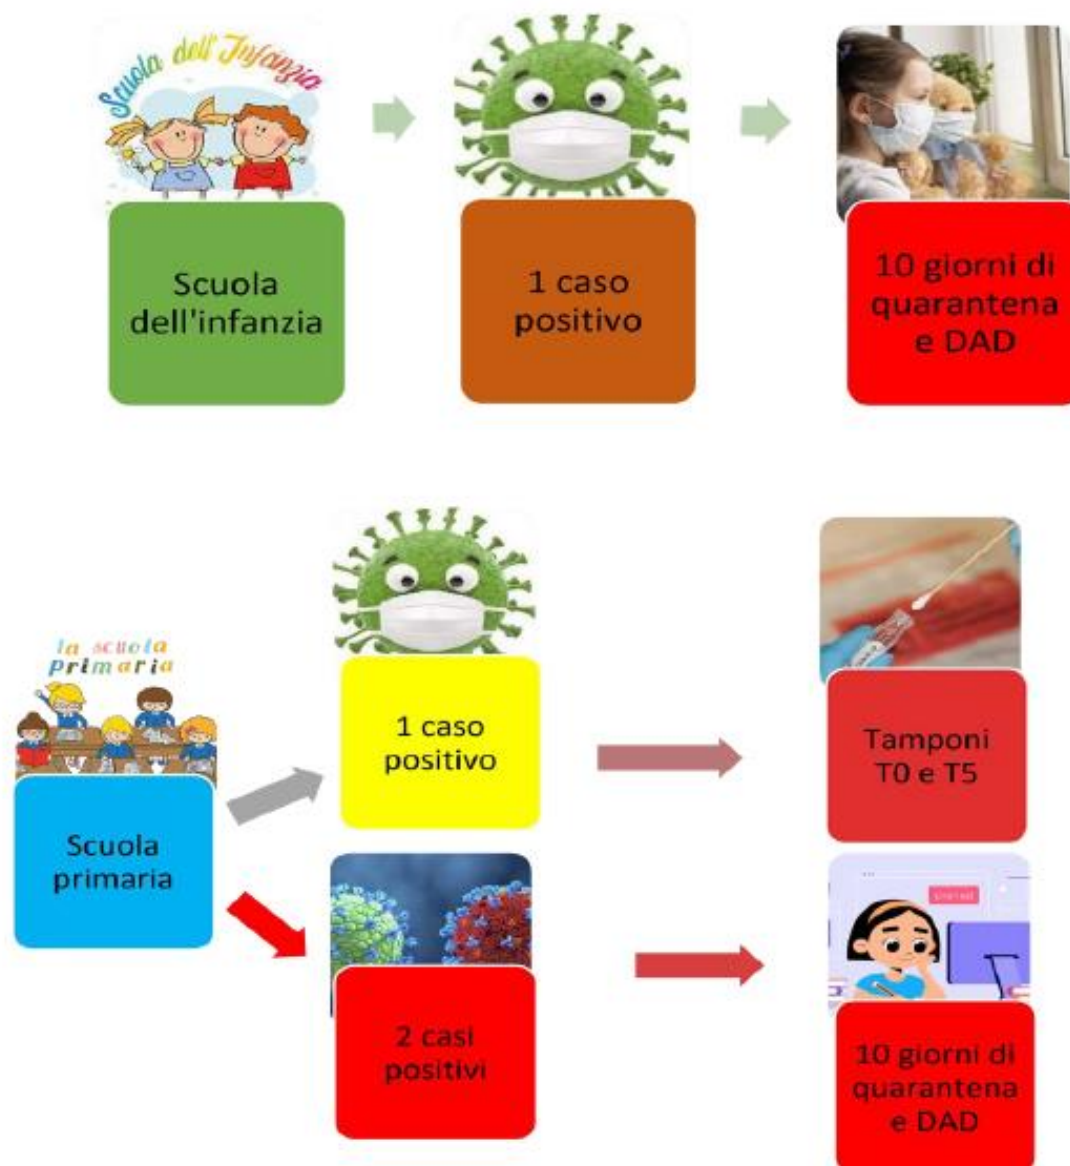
Scuola dell' Infanzia

Scuola dell'infanzia

1 caso positivo

10 giorni di quarantena e DAD

la scuola primaria

1 caso positivo

Tamponi T0 e T5

Scuola primaria

2 casi positivi

10 giorni di quarantena e DAD